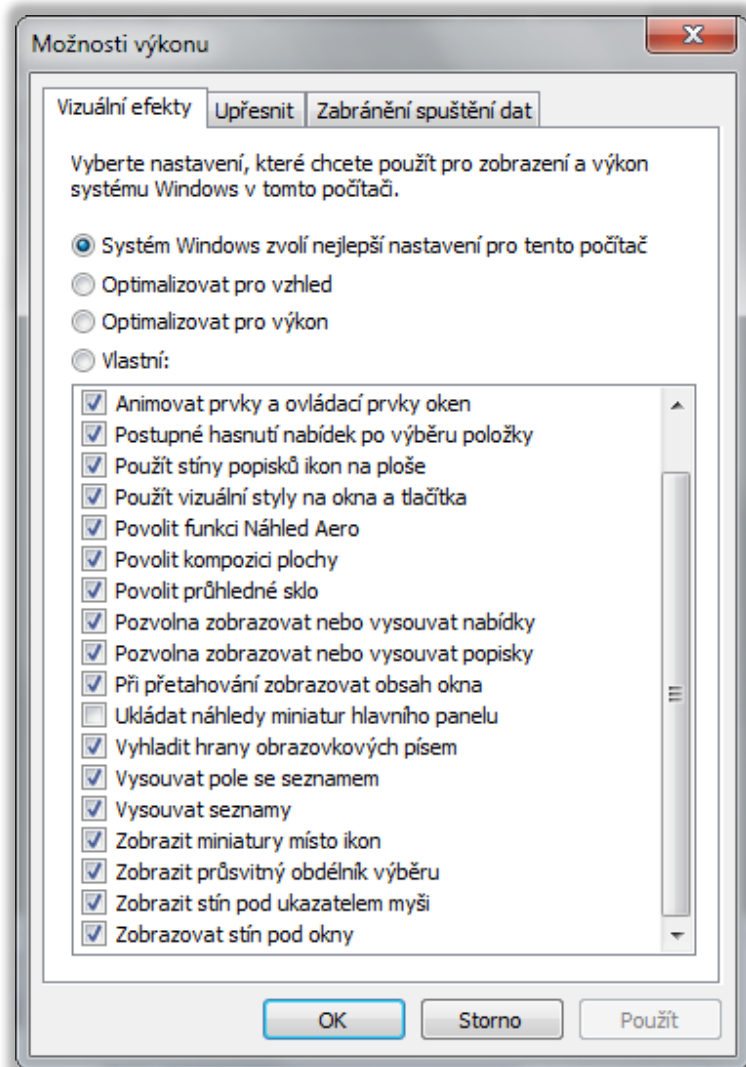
Možnosti výkonu

Vizuální efekty | Upřesnit | Zabránění spuštění dat

Vyberte nastavení, které chcete použít pro zobrazení a výkon systému Windows v tomto počítači.

Systém Windows zvolí nejlepší nastavení pro tento počítač
Optimalizovat pro vzhled
Optimalizovat pro výkon
Vlastní:

Animovat prvky a ovládací prvky oken
Postupné hasnutí nabídek po výběru položky
Použít stíny popisků ikon na ploše
Použít vizuální styly na okna a tlačítka
Povolit funkci Náhled Aero
Povolit kompozici plochy
Povolit průhledné sklo
Pozvolna zobrazovat nebo vysouvat nabídky
Pozvolna zobrazovat nebo vysouvat popisky
Při přetahování zobrazovat obsah okna
Ukládat náhledy miniatur hlavního panelu
Vyhladit hrany obrazovkových písem
Vysouvat pole se seznamem
Vysouvat seznamy
Zobrazit miniatury místo ikon
Zobrazit průsvitný obdélník výběru
Zobrazit stín pod ukazatelem myši
Zobrazovat stín pod okny

OK | Storno | Použít